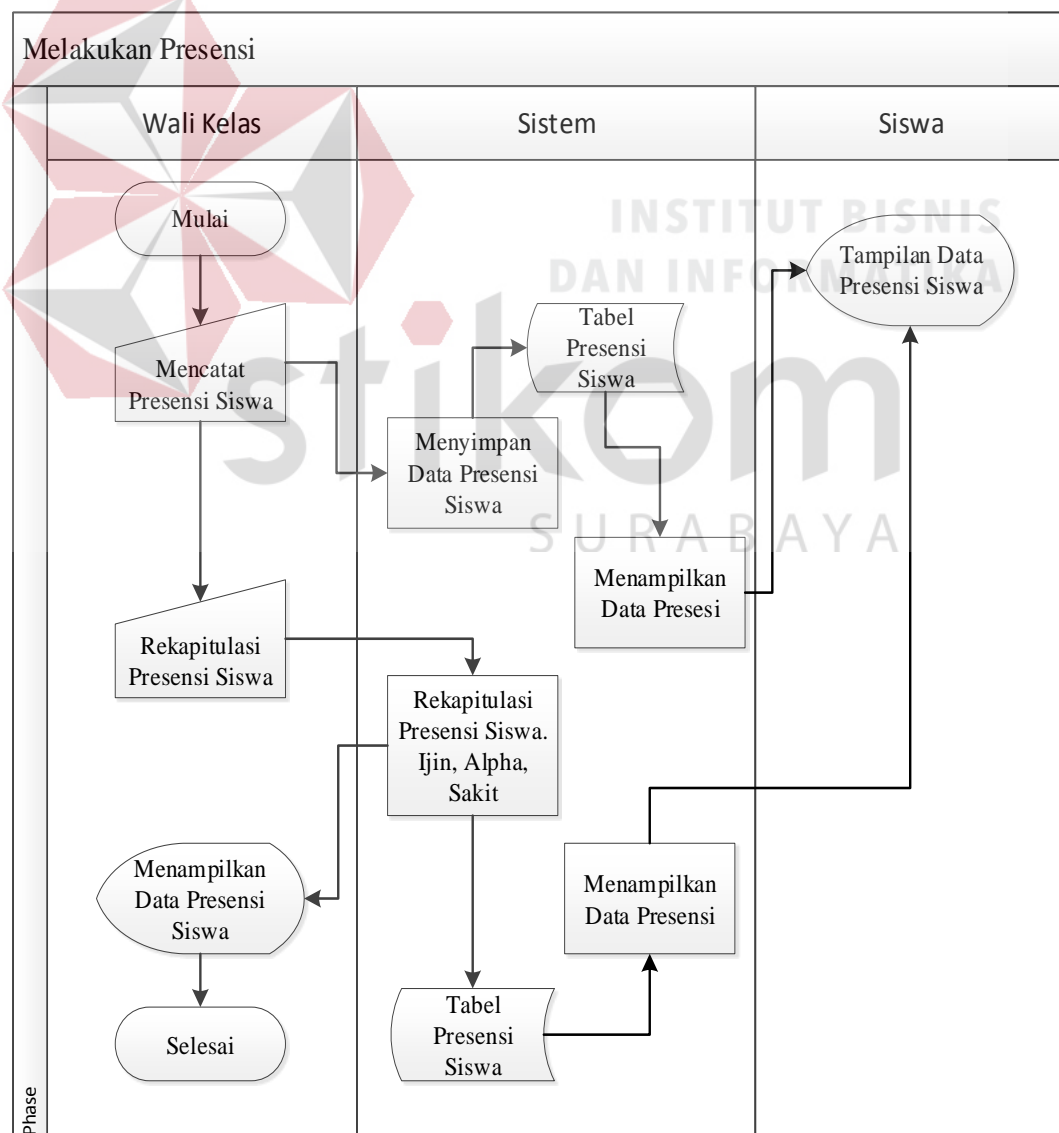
Melakukan Presensi

| Wali Kelas | Sistem | Siswa |
|---|---|---|

Mulai

Mencatat Presensi Siswa

Menyimpan Data Presensi Siswa

Tabel Presensi Siswa

Menampilkan Data Presesi

Tampilan Data Presensi Siswa

Rekapitulasi Presensi Siswa

Rekapitulasi Presensi Siswa. Ijin, Alpha, Sakit

Menampilkan Data Presensi Siswa

Menampilkan Data Presensi

Selesai

Tabel Presensi Siswa

Phase

INSTITUT BISNIS DAN INFORMATIKA

stikom

SURABAYA